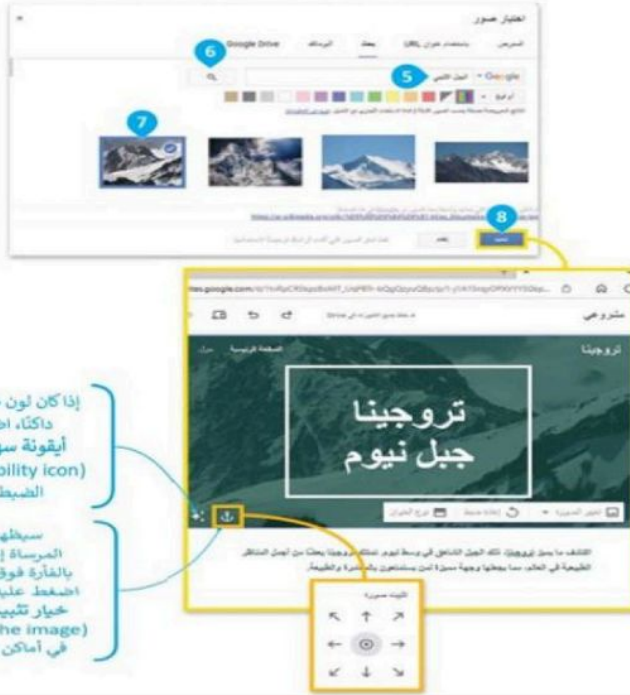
اختيار صور

المعرض	باستخدام عنوان URL	بحث	ألبوماتك	Google Drive

6

Google	5	البحث الأيمن

7

8

مشروعي

تروجينا

الصفحة الرئيسية

تروجينا
جبل نيوم

إعادة ضبط

استكشف ما يميز تروجينا، ذلك الجبل الشاهق في وسط نيوم. تمتلك تروجينا بعضًا من أجمل المناظر الطبيعية في العالم، مما يجعلها وجهة مميزة لمن يستمتعون بالمغامرة والطبيعة.

تثبيت صورة

↖ ↑ ↗
← ⊙ →
↙ ↓ ↘

إذا كان لون
داكنًا، اض
أيقونة س
(bility icon
الضبط

سيظهر
المرساة
بالفأرة فوق
اضغط علي
خيار تثبي
(he image
في أماكن